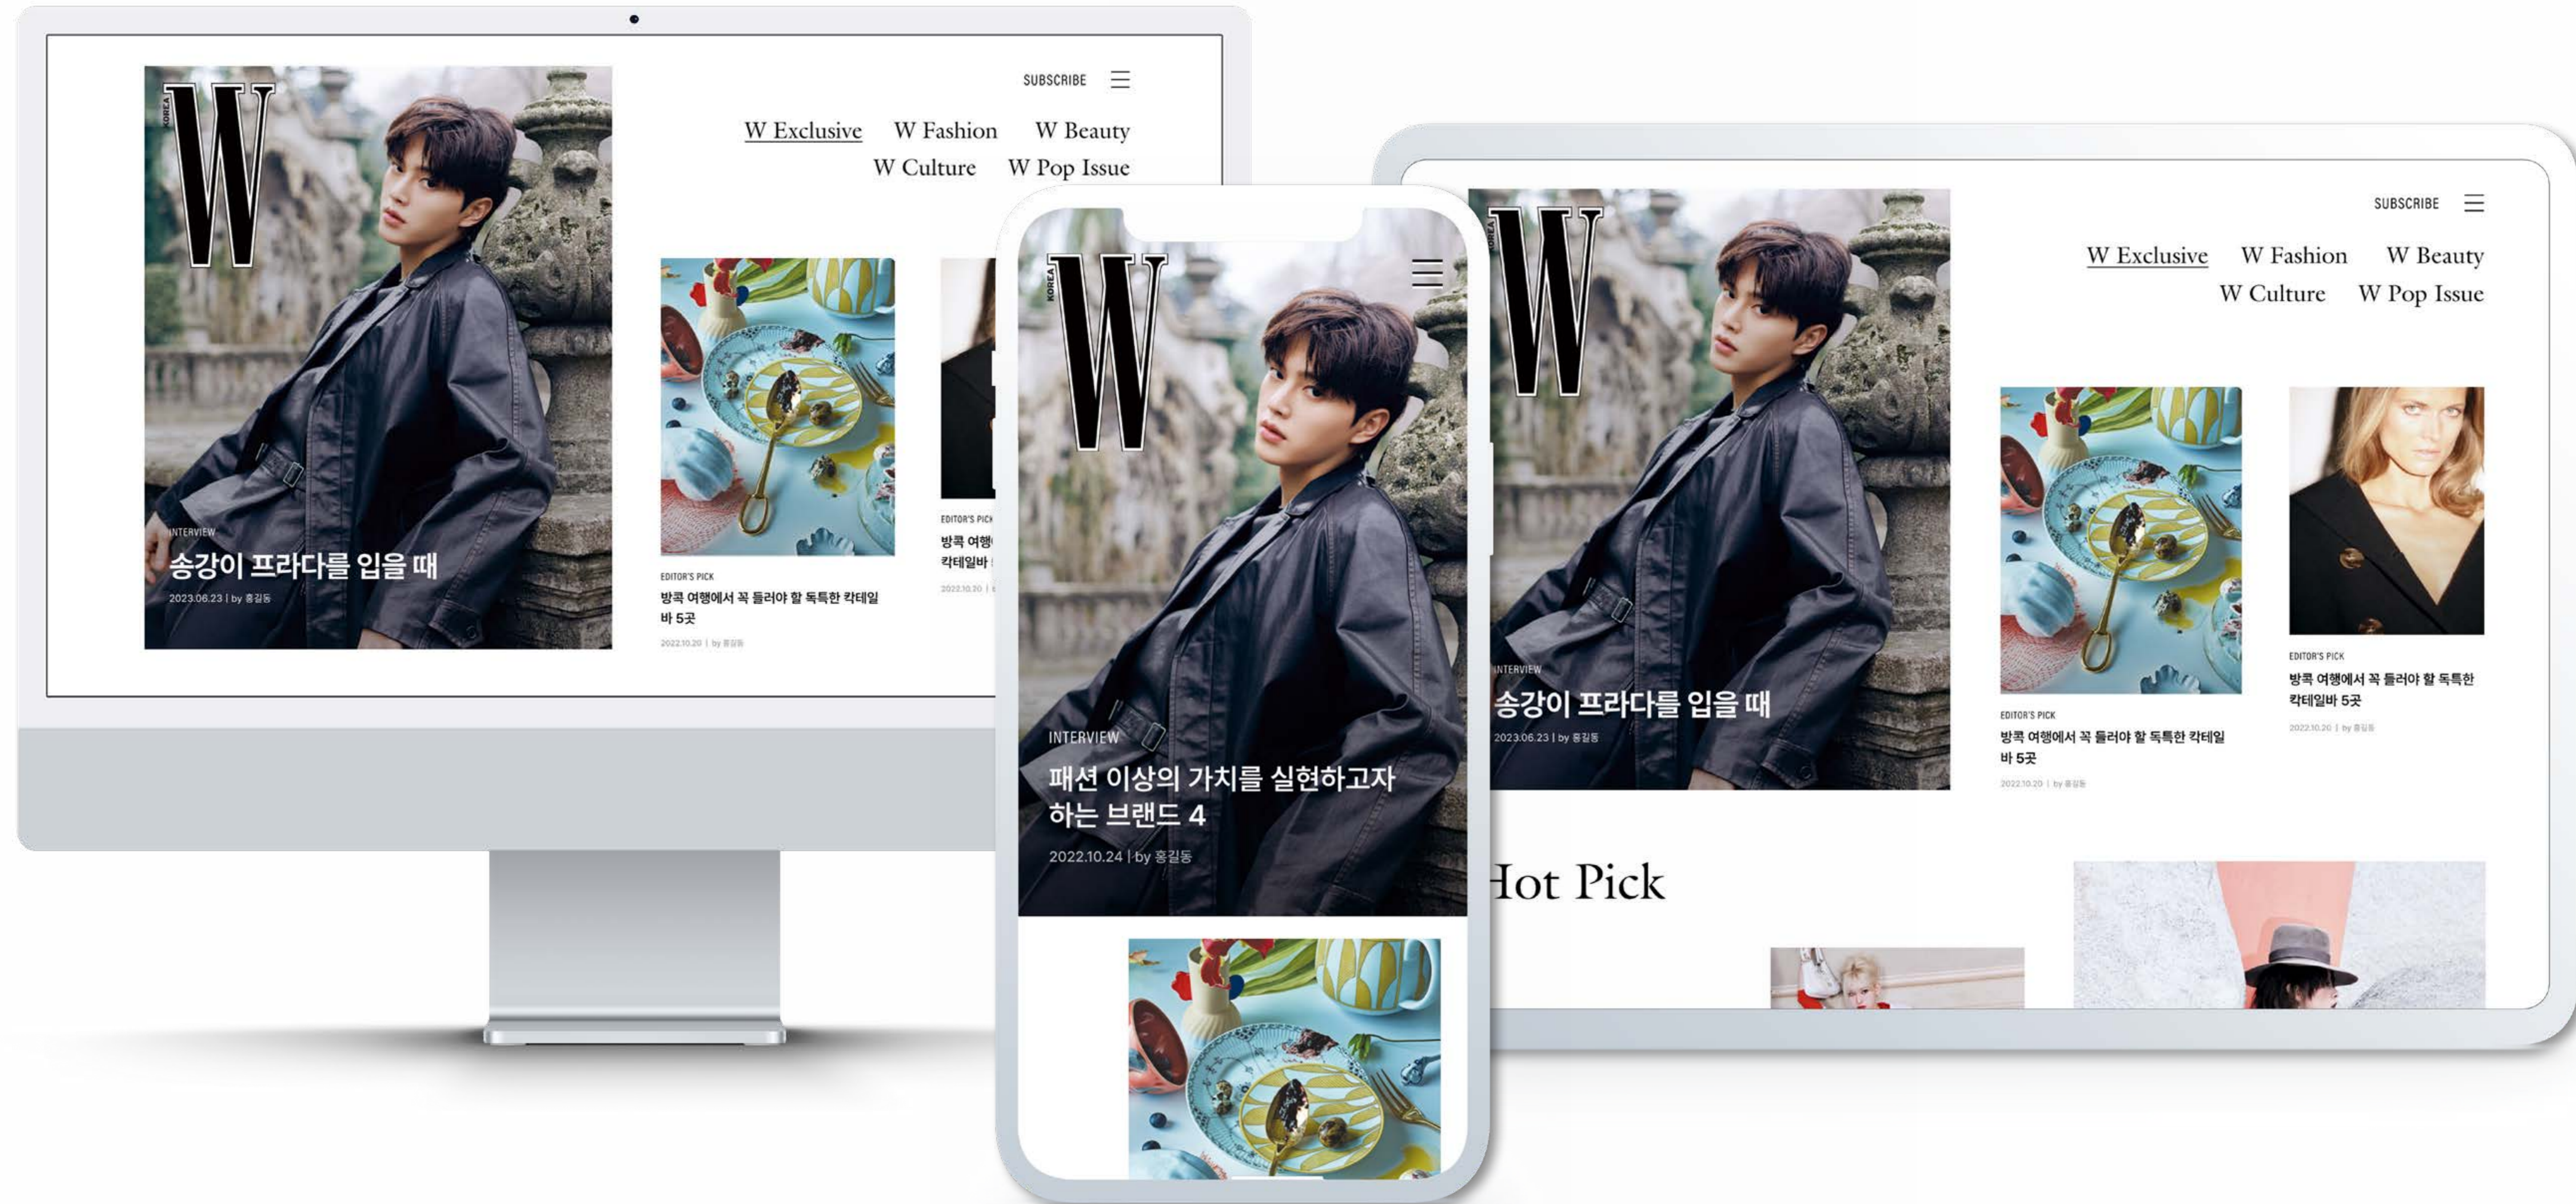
W KOREA

SUBSCRIBE

W Exclusive W Fashion W Beauty
W Culture W Pop Issue

INTERVIEW
송강이 프라다를 입을 때
2023.06.23 | by 홍길동

EDITOR'S PICK
방콕 여행에서 꼭 들러야 할 독특한 칵테일바 5곳
2022.10.20 | by 홍길동

EDITOR'S PICK
방콕 여행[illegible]
칵테일바 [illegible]
2022.10.20 | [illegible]

W KOREA

INTERVIEW
패션 이상의 가치를 실현하고자 하는 브랜드 4
2022.10.24 | by 홍길동

W KOREA

SUBSCRIBE

W Exclusive W Fashion W Beauty
W Culture W Pop Issue

INTERVIEW
송강이 프라다를 입을 때
2023.06.23 | by 홍길동

EDITOR'S PICK
방콕 여행에서 꼭 들러야 할 독특한 칵테일바 5곳
2022.10.20 | by 홍길동

EDITOR'S PICK
방콕 여행에서 꼭 들러야 할 독특한 칵테일바 5곳
2022.10.20 | by 홍길동

Hot Pick